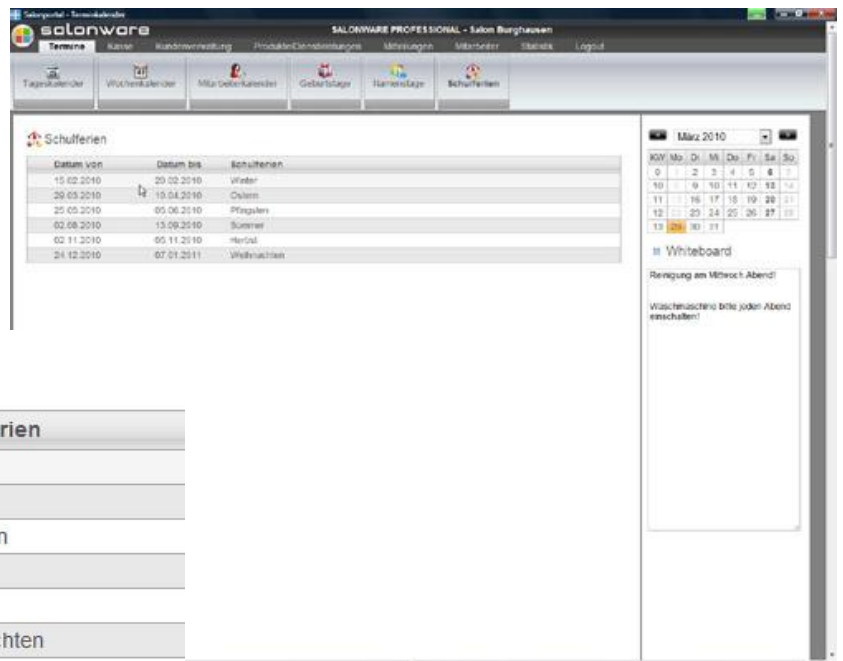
Salonportal - Terminkalender

salonware

SALONWARE PROFESSIONAL - Salon Burghausen

Termine | Kasse | Kundenverwaltung | Produkte/Dienstleistungen | Mitteilungen | Mitarbeiter | Statistik | Logout

Tageskalender | Wochenkalender | Mitarbeiterkalender | Geburtstage | Namenstage | Schulferien

Schulferien

| Datum von | Datum bis | Schulferien |
|---|---|---|
| 15.02.2010 | 20.02.2010 | Winter |
| 29.03.2010 | 10.04.2010 | Ostern |
| 25.05.2010 | 05.06.2010 | Pfingsten |
| 02.08.2010 | 13.09.2010 | Sommer |
| 02.11.2010 | 05.11.2010 | Herbst |
| 24.12.2010 | 07.01.2011 | Weihnachten |

März 2010

| KW | Mo | Di | Mi | Do | Fr | Sa | So |
|---|---|---|---|---|---|---|---|
| 9 | 1 | 2 | 3 | 4 | 5 | 6 | 7 |
| 10 | 8 | 9 | 10 | 11 | 12 | 13 | 14 |
| 11 | 15 | 16 | 17 | 18 | 19 | 20 | 21 |
| 12 | 22 | 23 | 24 | 25 | 26 | 27 | 28 |
| 13 | 29 | 30 | 31 | | | | |

Whiteboard

Reinigung am Mittwoch Abend!

Waschmaschine bitte jeden Abend einschalten!

rien

n

chten